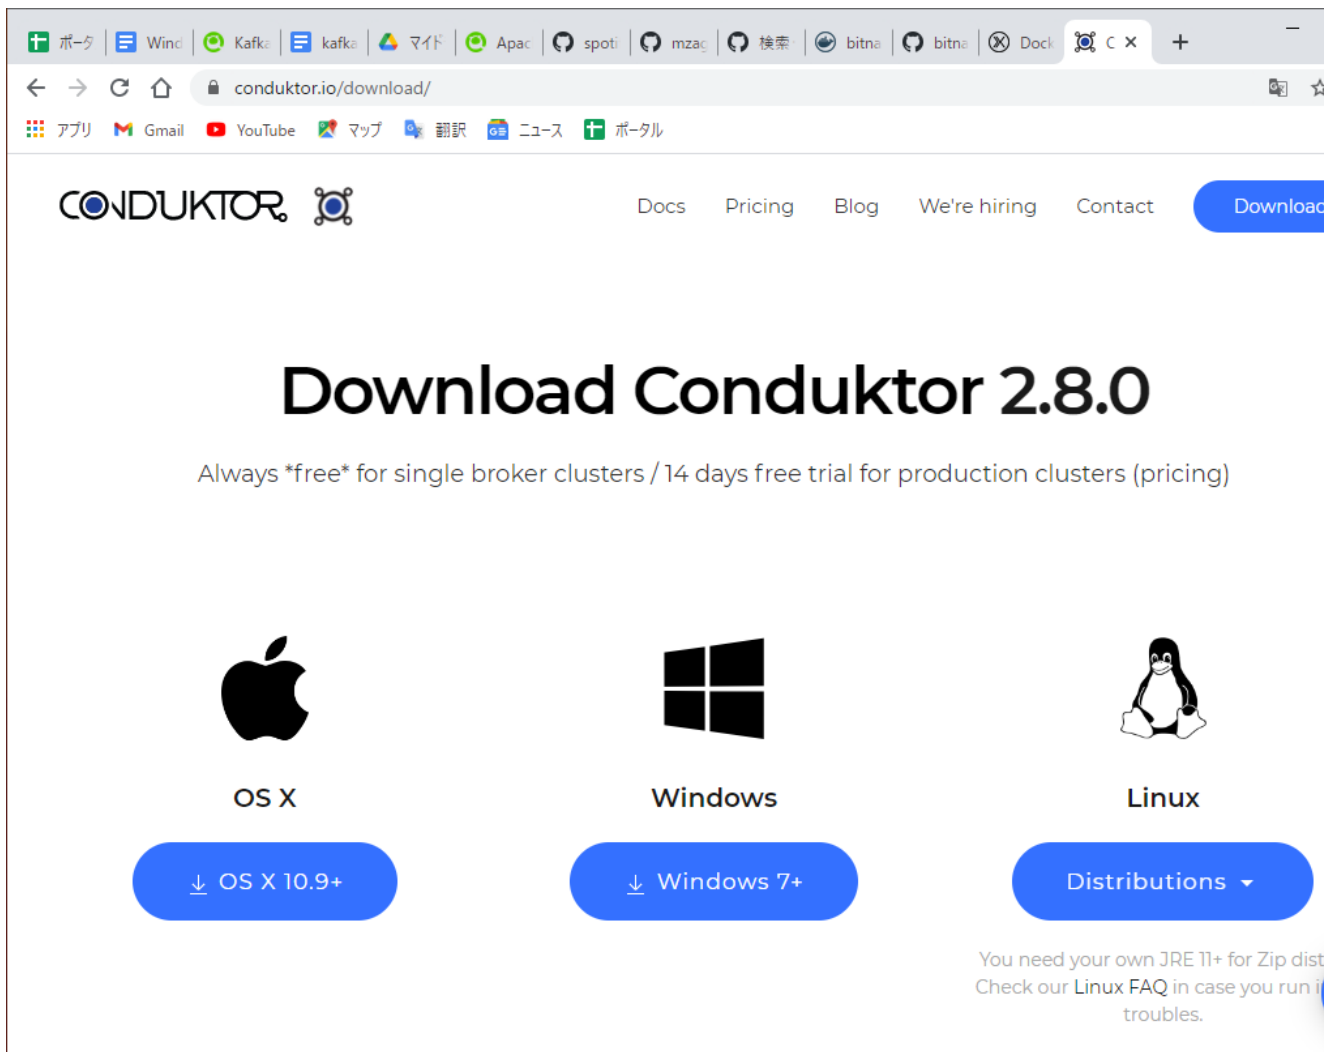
ポータ | Wind | Kafka | kafka | マイド | Apac | spoti | mzag | 検索 | bitna | bitna | Dock | C ×

conduktor.io/download/

アプリ Gmail YouTube マップ 翻訳 ニュース ポータル

CONDUKTOR

Docs Pricing Blog We're hiring Contact Download

Download Conduktor 2.8.0

Always *free* for single broker clusters / 14 days free trial for production clusters (pricing)

OS X

OS X 10.9+

Windows

Windows 7+

Linux

Distributions

You need your own JRE 11+ for Zip dist
Check our Linux FAQ in case you run i
troubles.